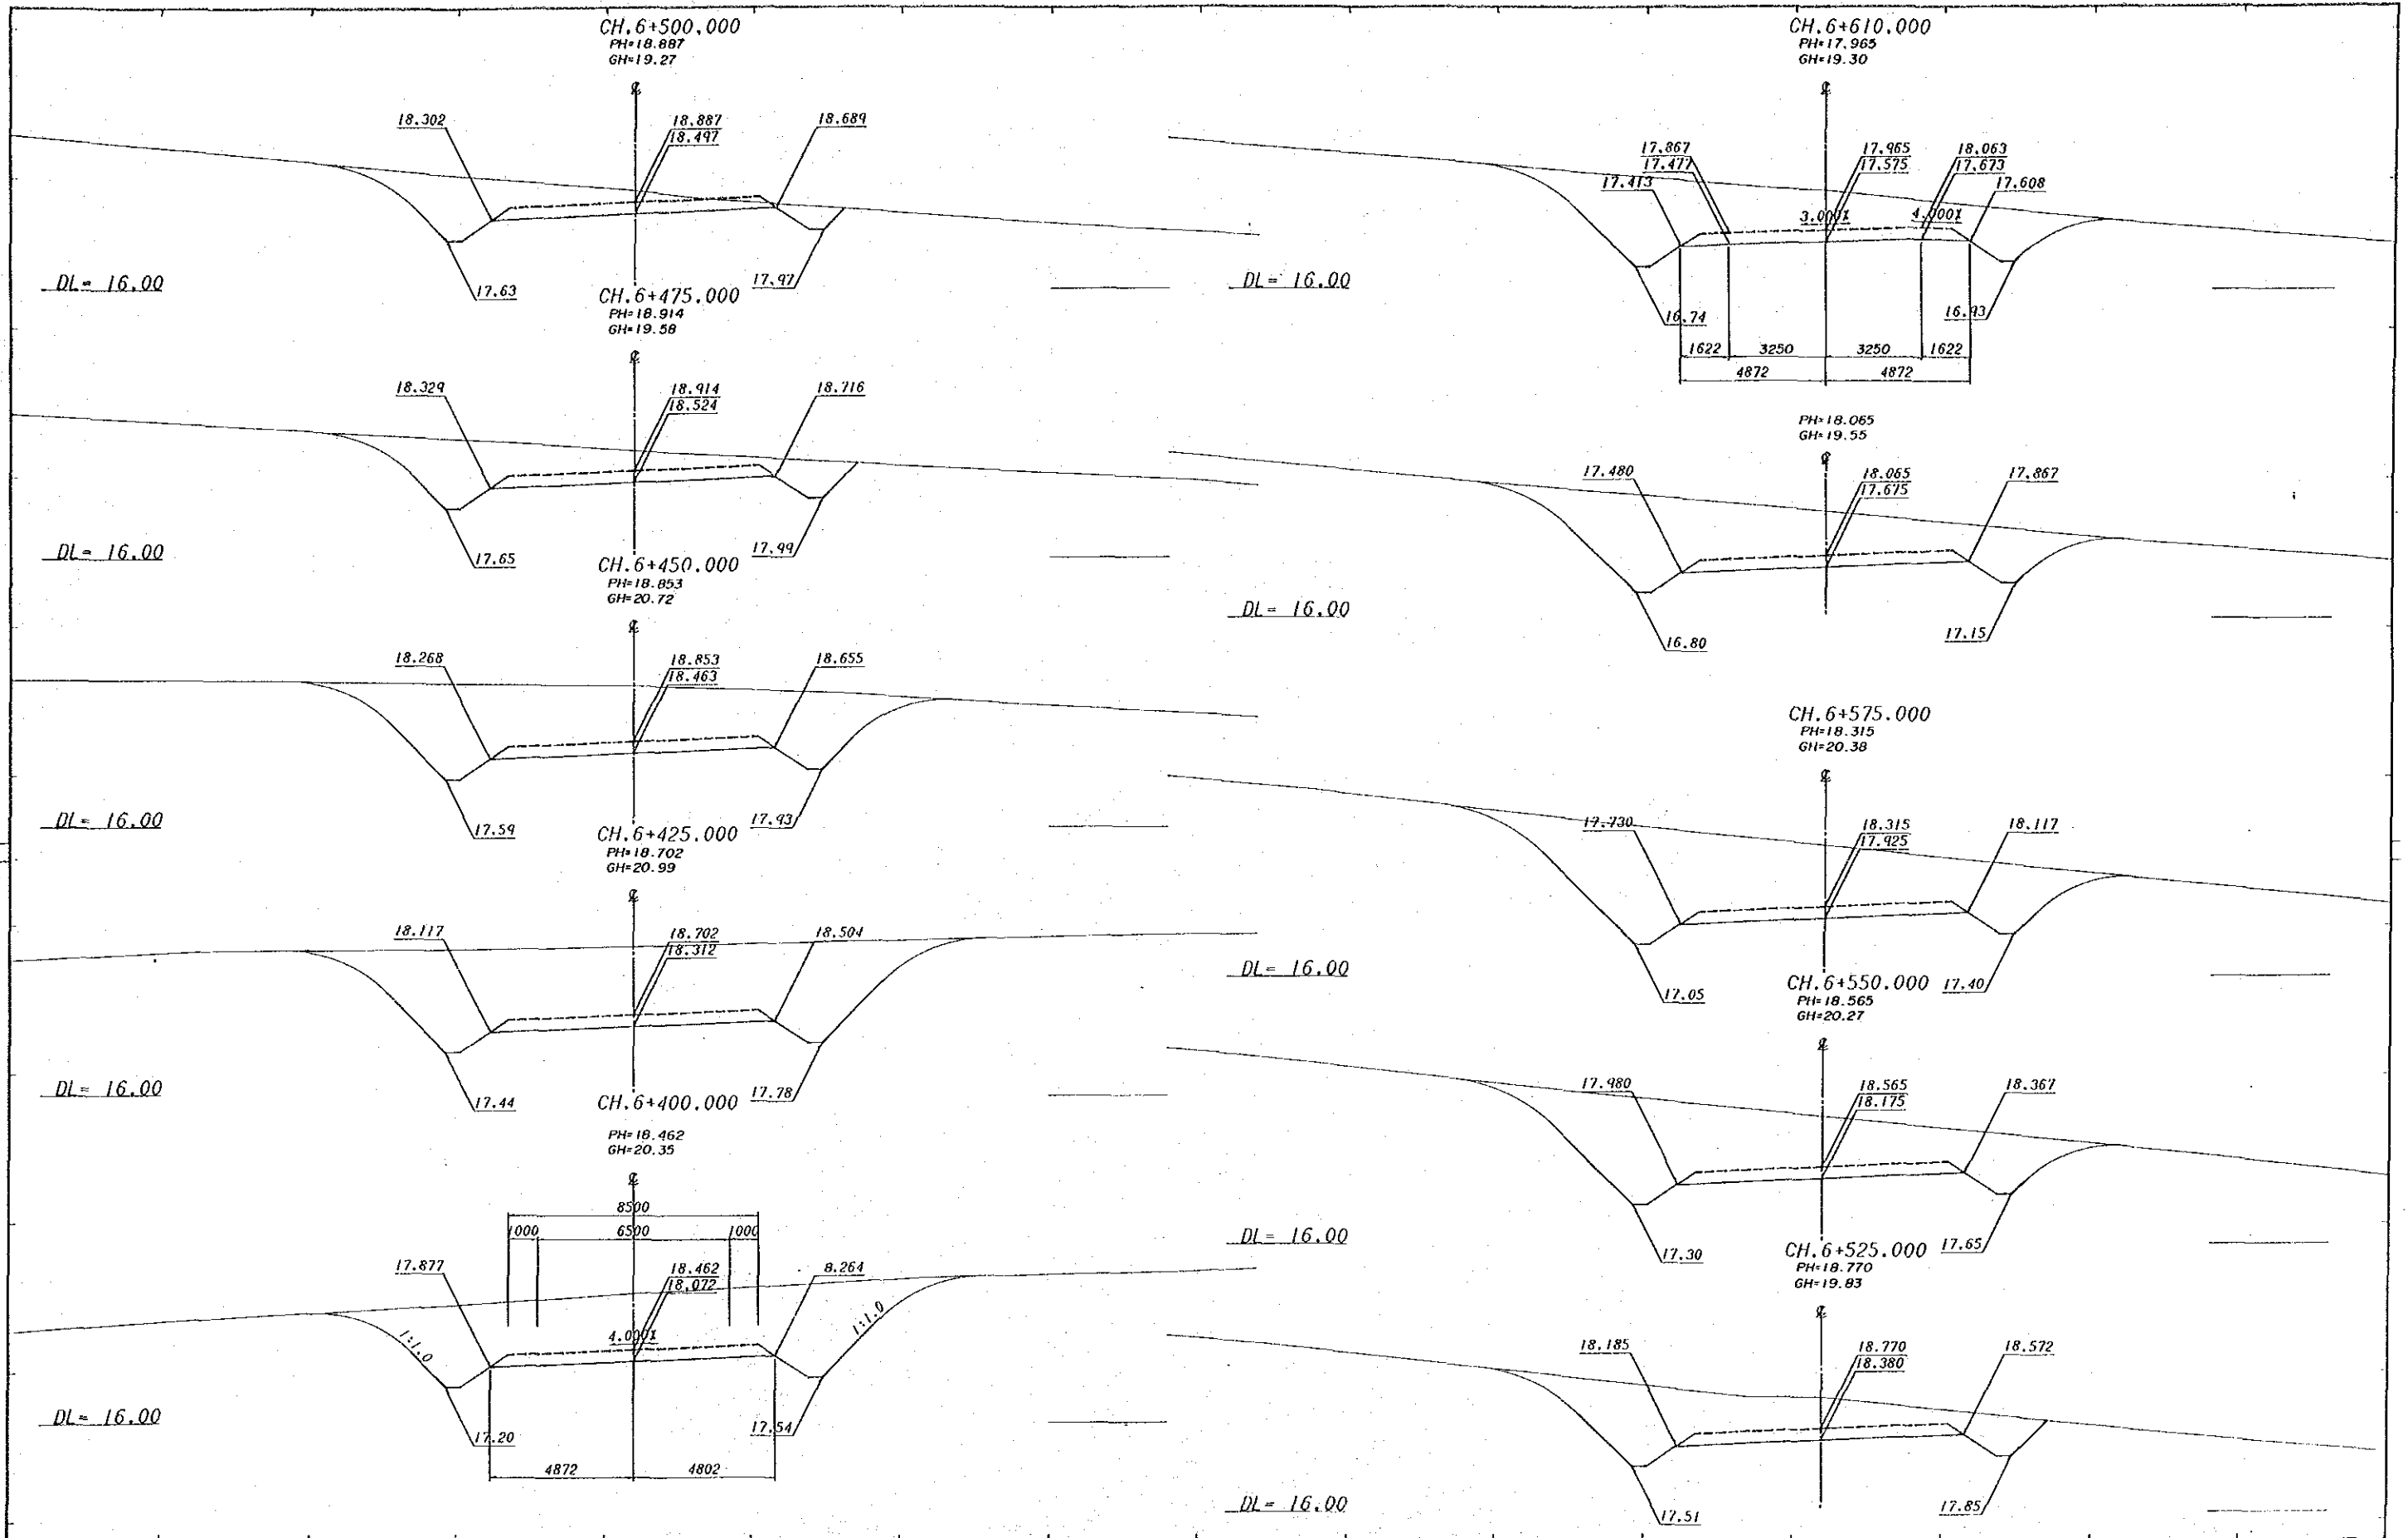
CH.6+500.000
PH=18.887
GH=19.27
℄
18.302
18.887
18.497
18.689
17.63
17.97
DL= 16.00

CH.6+475.000
PH=18.914
GH=19.58
℄
18.329
18.914
18.524
18.716
17.65
17.99
DL= 16.00

CH.6+450.000
PH=18.853
GH=20.72
℄
18.268
18.853
18.463
18.655
17.59
17.93
DL= 16.00

CH.6+425.000
PH=18.702
GH=20.99
℄
18.117
18.702
18.312
18.504
17.44
17.78
DL= 16.00

CH.6+400.000
PH=18.462
GH=20.35
℄
8500
1000
6500
1000
17.877
18.462
18.072
8.264
4.0001
1:1.0
1:1.0
17.20
17.54
4872
4802
DL= 16.00

CH.6+610.000
PH=17.965
GH=19.30
℄
17.867
17.477
17.413
17.965
17.575
18.063
17.673
17.608
3.0001
4.0001
16.74
16.93
1622
3250
3250
1622
4872
4872
DL= 16.00

PH=18.065
GH=19.55
℄
17.480
18.065
17.675
17.867
16.80
17.15
DL= 16.00

CH.6+575.000
PH=18.315
GH=20.38
℄
17.730
18.315
17.925
18.117
17.05
17.40
DL= 16.00

CH.6+550.000
PH=18.565
GH=20.27
℄
17.980
18.565
18.175
18.367
17.30
17.65
DL= 16.00

CH.6+525.000
PH=18.770
GH=19.83
℄
18.185
18.770
18.380
18.572
17.51
17.85
DL= 16.00